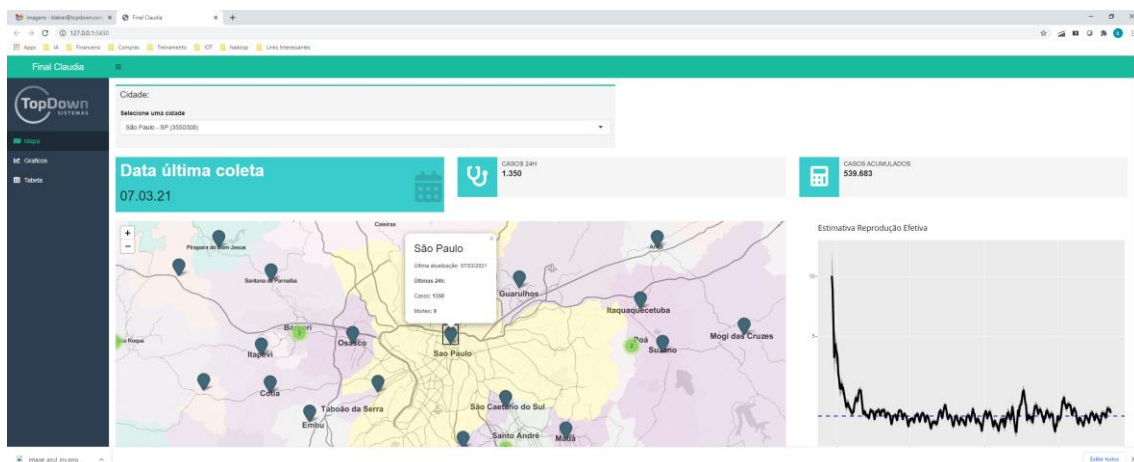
imagens - Mafer@topdown.com × Final Claudia × +

127.0.0.1:5430

Apps IA Financeiro Compras Treinamento IOT hadoop Links Interessantes

Final Claudia

TopDown SISTEMAS

Mapa

Graficos

Tabela

Cidade:

Selecione uma cidade

São Paulo - SP (3550308)

Data última coleta

07.03.21

CASOS 24H

1.350

CASOS ACUMULADOS

539.683

+

-

Caieiras

Pirapora do Bom Jesus

Santana de Parnaíba

Barueri

Osasco

Itapevi

Cotia

Taboão da Serra

Embu

São Paulo

Guarulhos

Itaquaquecetuba

Arujá

Poá

Suzano

Mogi das Cruzes

São Caetano do Sul

Santo André

Mauá

São Roque

São Paulo

Última atualização: 07/03/2021

Últimas 24h:

Casos: 1350

Mortes: 8

Estimativa Reprodução Efetiva

10

5

image azul m.png

Exibir todos